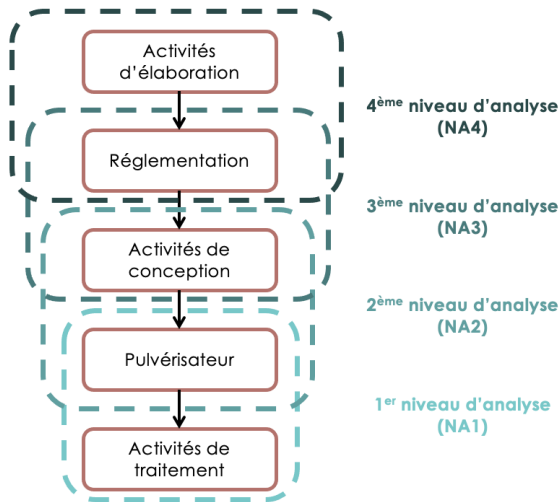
Activités d'élaboration

Réglementation

Activités de conception

Pulvérisateur

Activités de traitement

4$^{ème}$ niveau d'analyse (NA4)

3$^{ème}$ niveau d'analyse (NA3)

2$^{ème}$ niveau d'analyse (NA2)

1$^{er}$ niveau d'analyse (NA1)